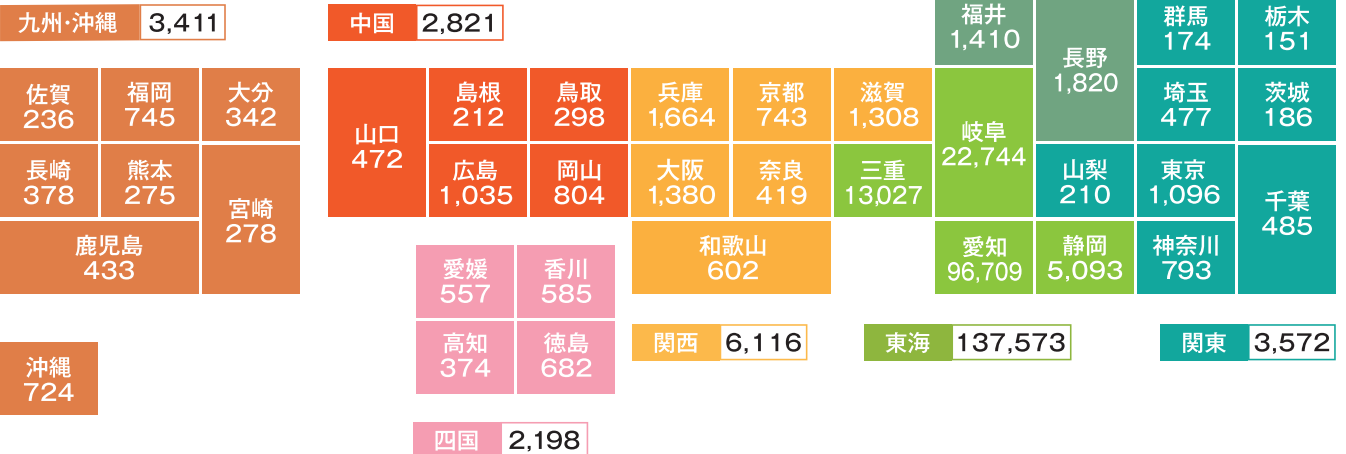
九州・沖縄 3,411

佐賀 236
福岡 745
大分 342
長崎 378
熊本 275
宮崎 278
鹿児島 433

沖縄 724

中国 2,821

山口 472
島根 212
鳥取 298
広島 1,035
岡山 804

愛媛 557
香川 585
高知 374
徳島 682

四国 2,198

兵庫 1,664
京都 743
滋賀 1,308
大阪 1,380
奈良 419
和歌山 602

関西 6,116

三重 13,027
福井 1,410
岐阜 22,744
愛知 96,709
静岡 5,093

東海 137,573

長野 1,820
山梨 210
群馬 174
栃木 151
埼玉 477
茨城 186
東京 1,096
千葉 485
神奈川 793

関東 3,572